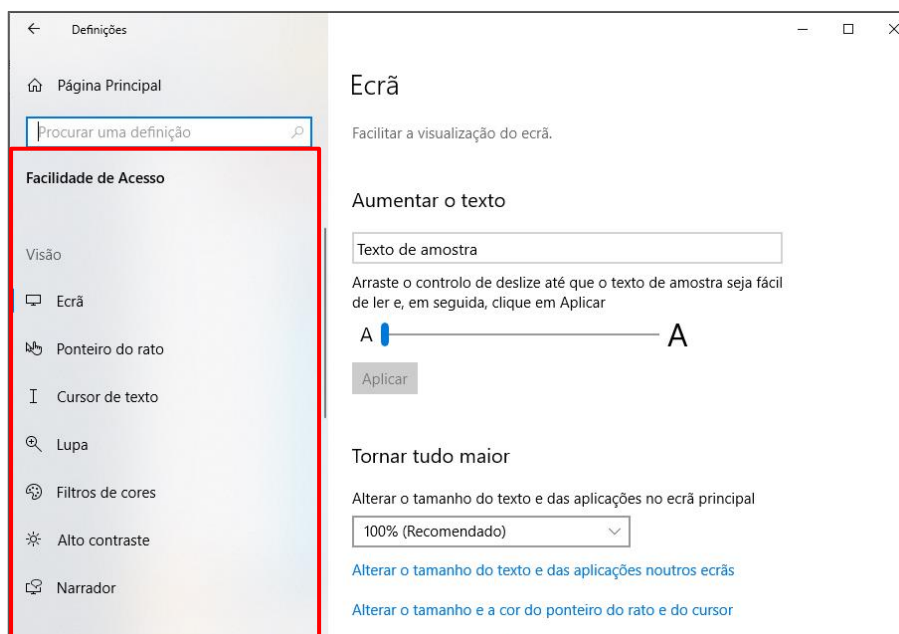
Definições

Página Principal

Procurar uma definição

Facilidade de Acesso

Visão

Ecrã

Ponteiro do rato

Cursor de texto

Lupa

Filtros de cores

Alto contraste

Narrador

Ecrã

Facilitar a visualização do ecrã.

Aumentar o texto

Texto de amostra

Arraste o controlo de deslize até que o texto de amostra seja fácil de ler e, em seguida, clique em Aplicar

A A

Aplicar

Tornar tudo maior

Alterar o tamanho do texto e das aplicações no ecrã principal

100% (Recomendado)

Alterar o tamanho do texto e das aplicações noutros ecrãs

Alterar o tamanho e a cor do ponteiro do rato e do cursor